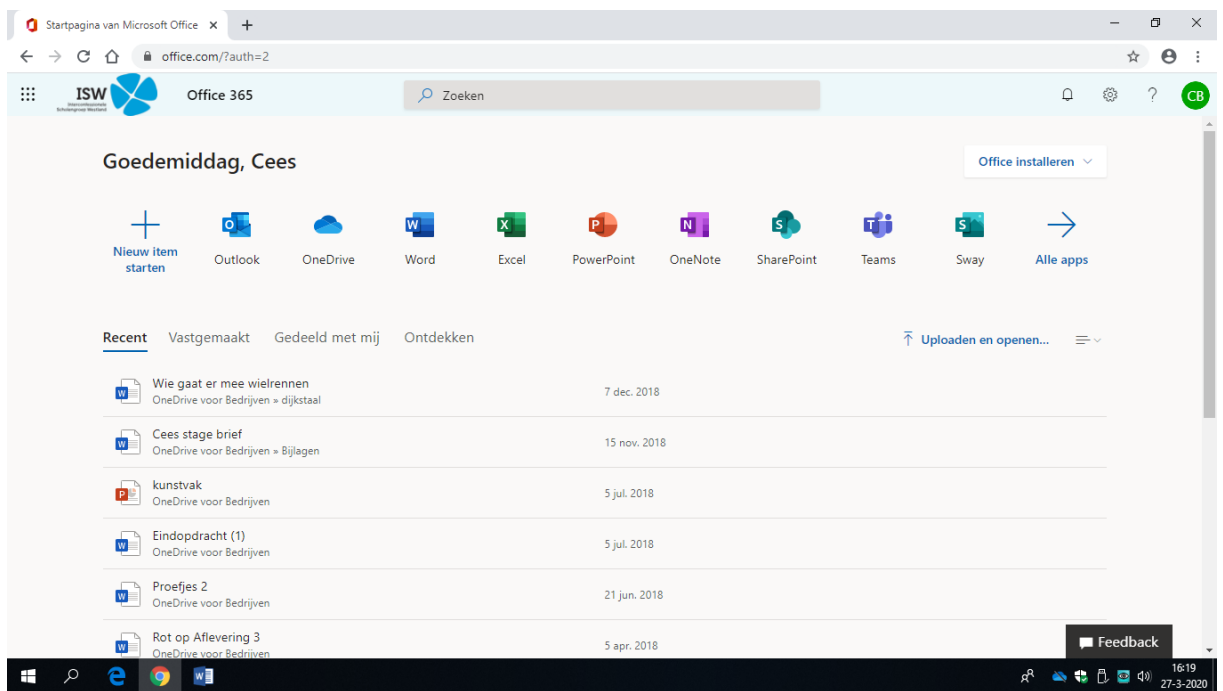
Startpagina van Microsoft Office ×

office.com/?auth=2

ISW Intercommunale Scholengroep Westland

Office 365

Zoeken

CB

Goedemiddag, Cees

Office installeren

Nieuw item starten

Outlook

OneDrive

Word

Excel

PowerPoint

OneNote

SharePoint

Teams

Sway

Alle apps

Recent Vastgemaakt Gedeeld met mij Ontdekken

Uploaden en openen...

Wie gaat er mee wielrennen
OneDrive voor Bedrijven » dijkstaal
7 dec. 2018

Cees stage brief
OneDrive voor Bedrijven » Bijlagen
15 nov. 2018

kunstvak
OneDrive voor Bedrijven
5 jul. 2018

Eindopdracht (1)
OneDrive voor Bedrijven
5 jul. 2018

Proefjes 2
OneDrive voor Bedrijven
21 jun. 2018

Rot op Aflevering 3
OneDrive voor Bedrijven
5 apr. 2018

Feedback

16:19
27-3-2020